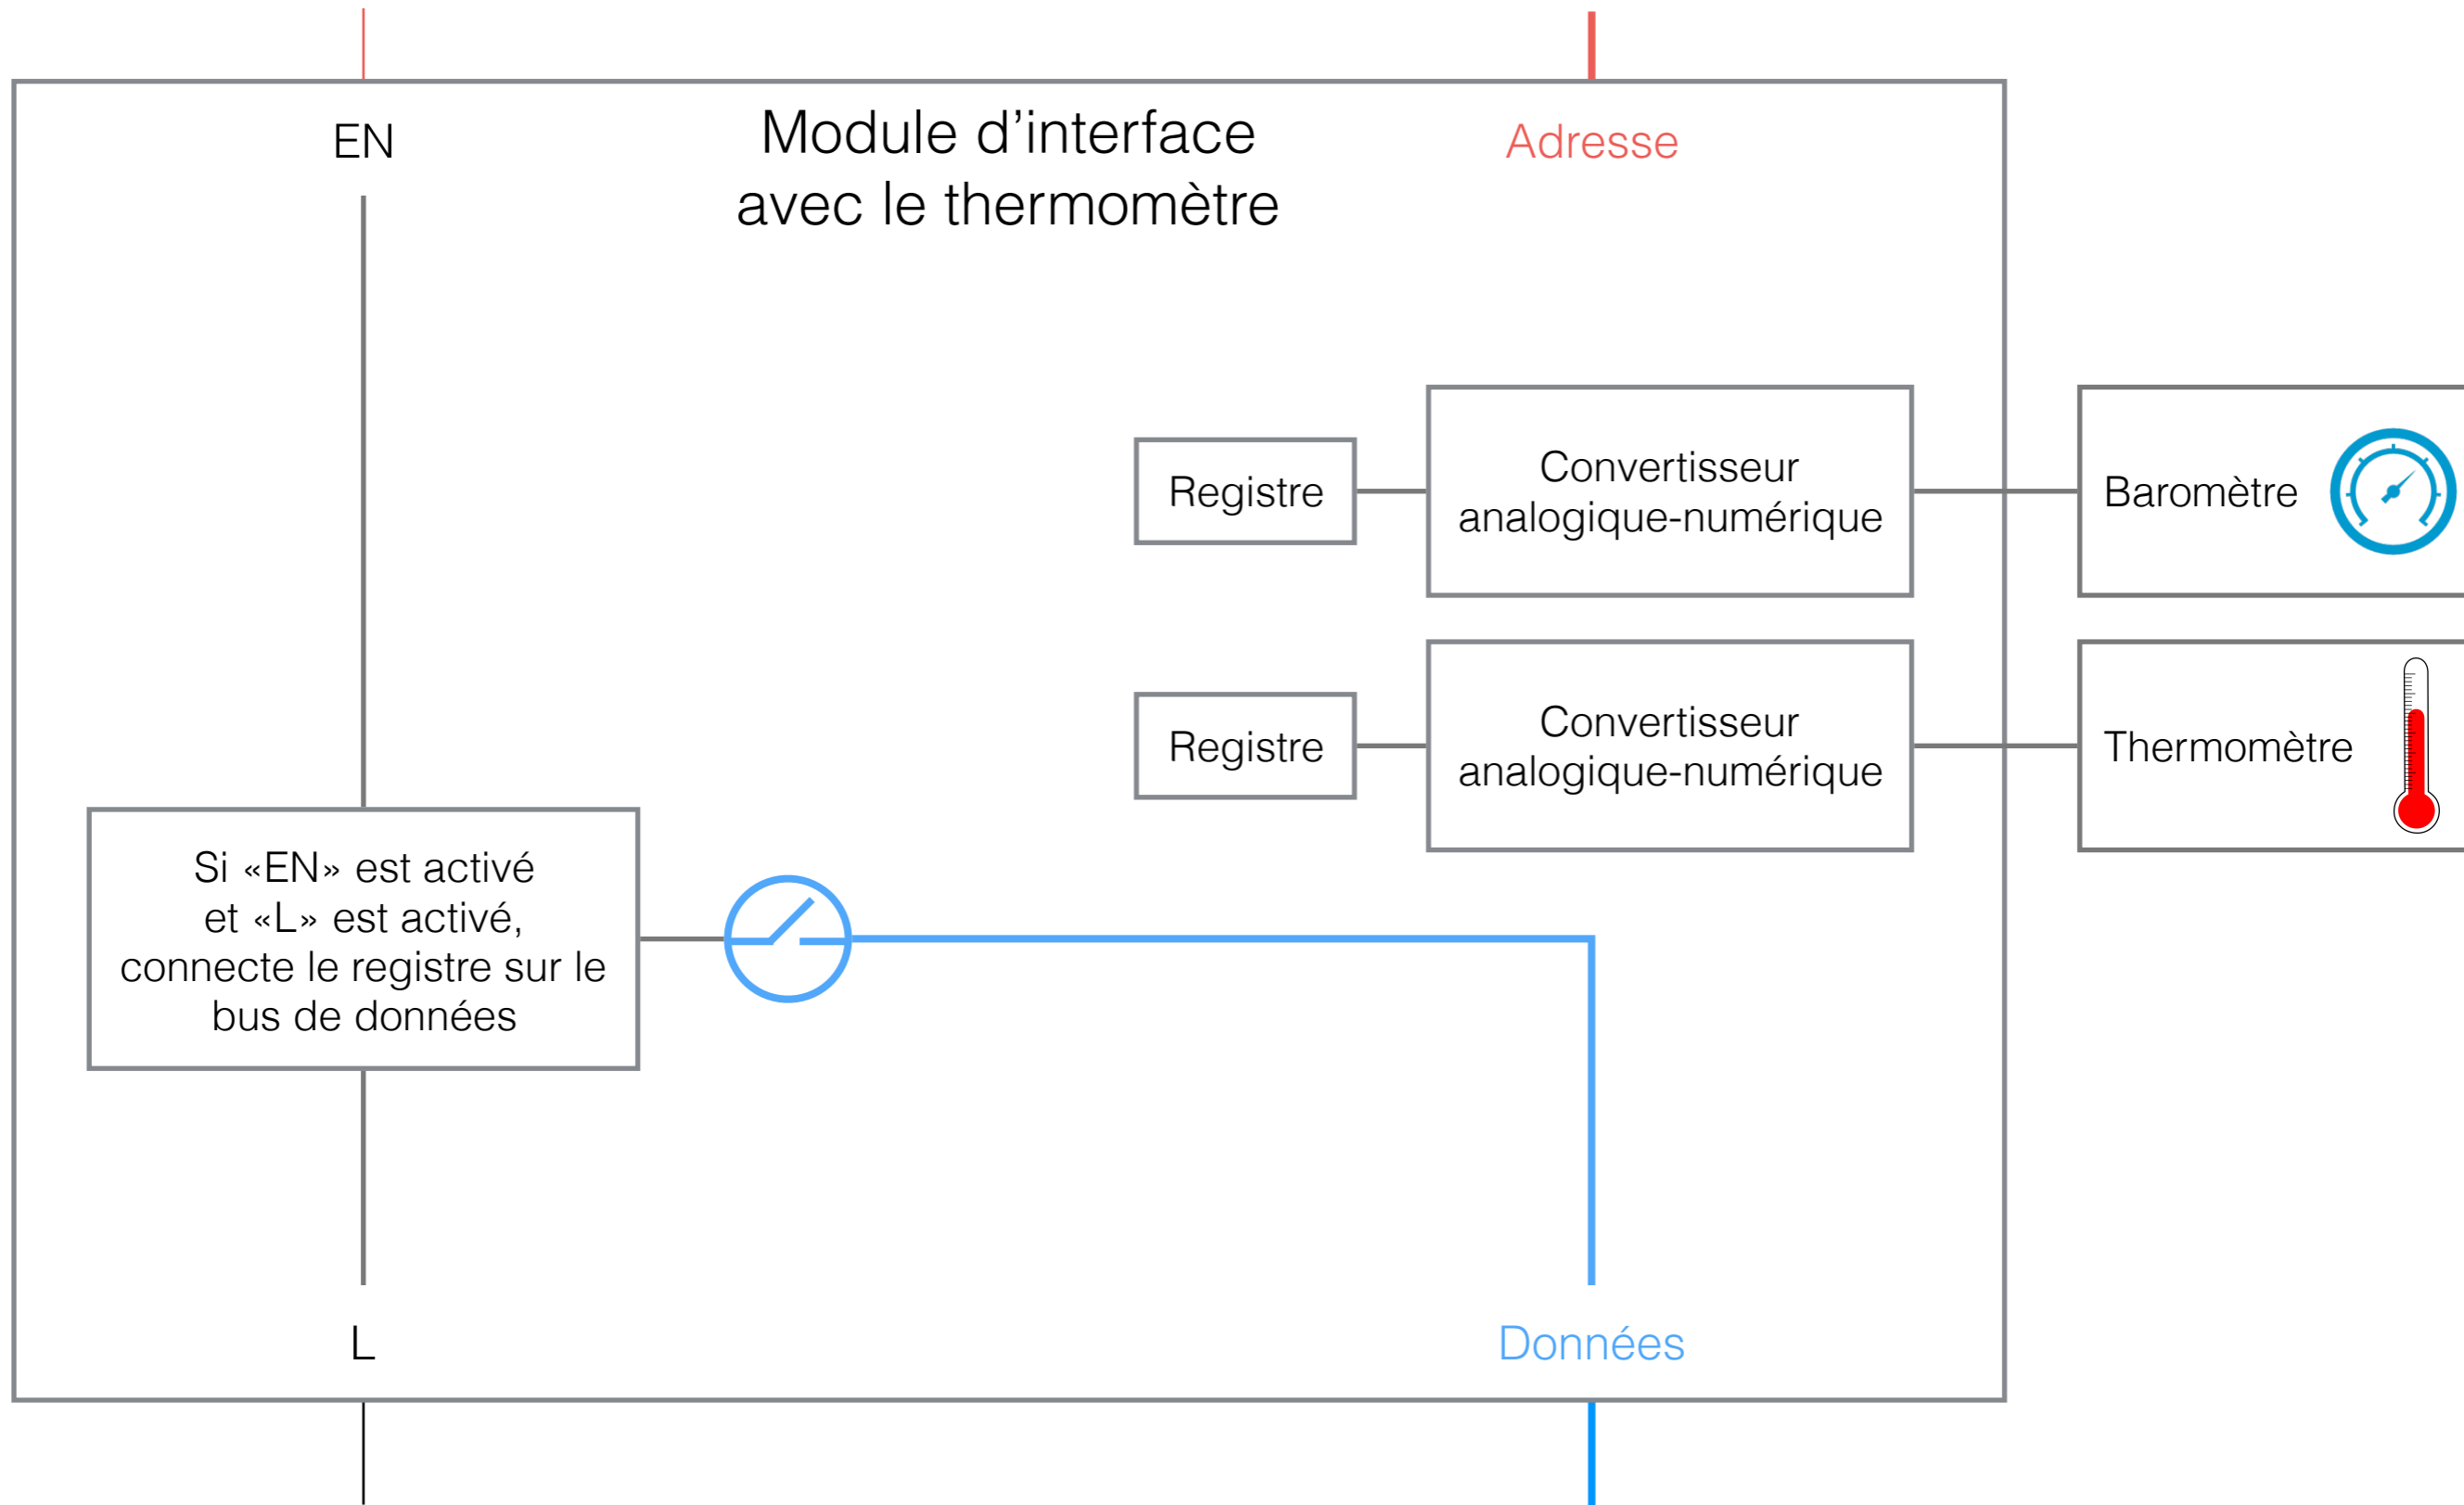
EN

Module d’interface
avec le thermomètre

Adresse

Registre

Convertisseur
analogique-numérique

Baromètre

Registre

Convertisseur
analogique-numérique

Thermomètre

Si «EN» est activé
et «L» est activé,
connecte le registre sur le
bus de données

L

Données